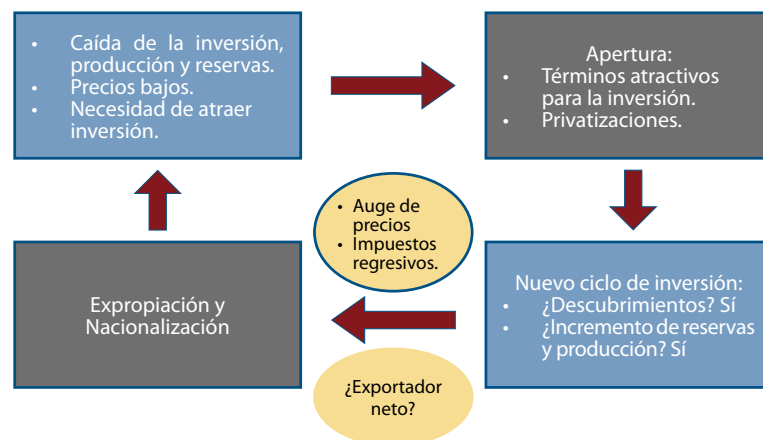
• Caída de la inversión, producción y reservas.
• Precios bajos.
• Necesidad de atraer inversión.

Apertura:
• Términos atractivos para la inversión.
• Privatizaciones.

• Auge de precios
• Impuestos regresivos.

Expropiación y Nacionalización

Nuevo ciclo de inversión:
• ¿Descubrimientos? Sí
• ¿Incremento de reservas y producción? Sí

¿Exportador neto?